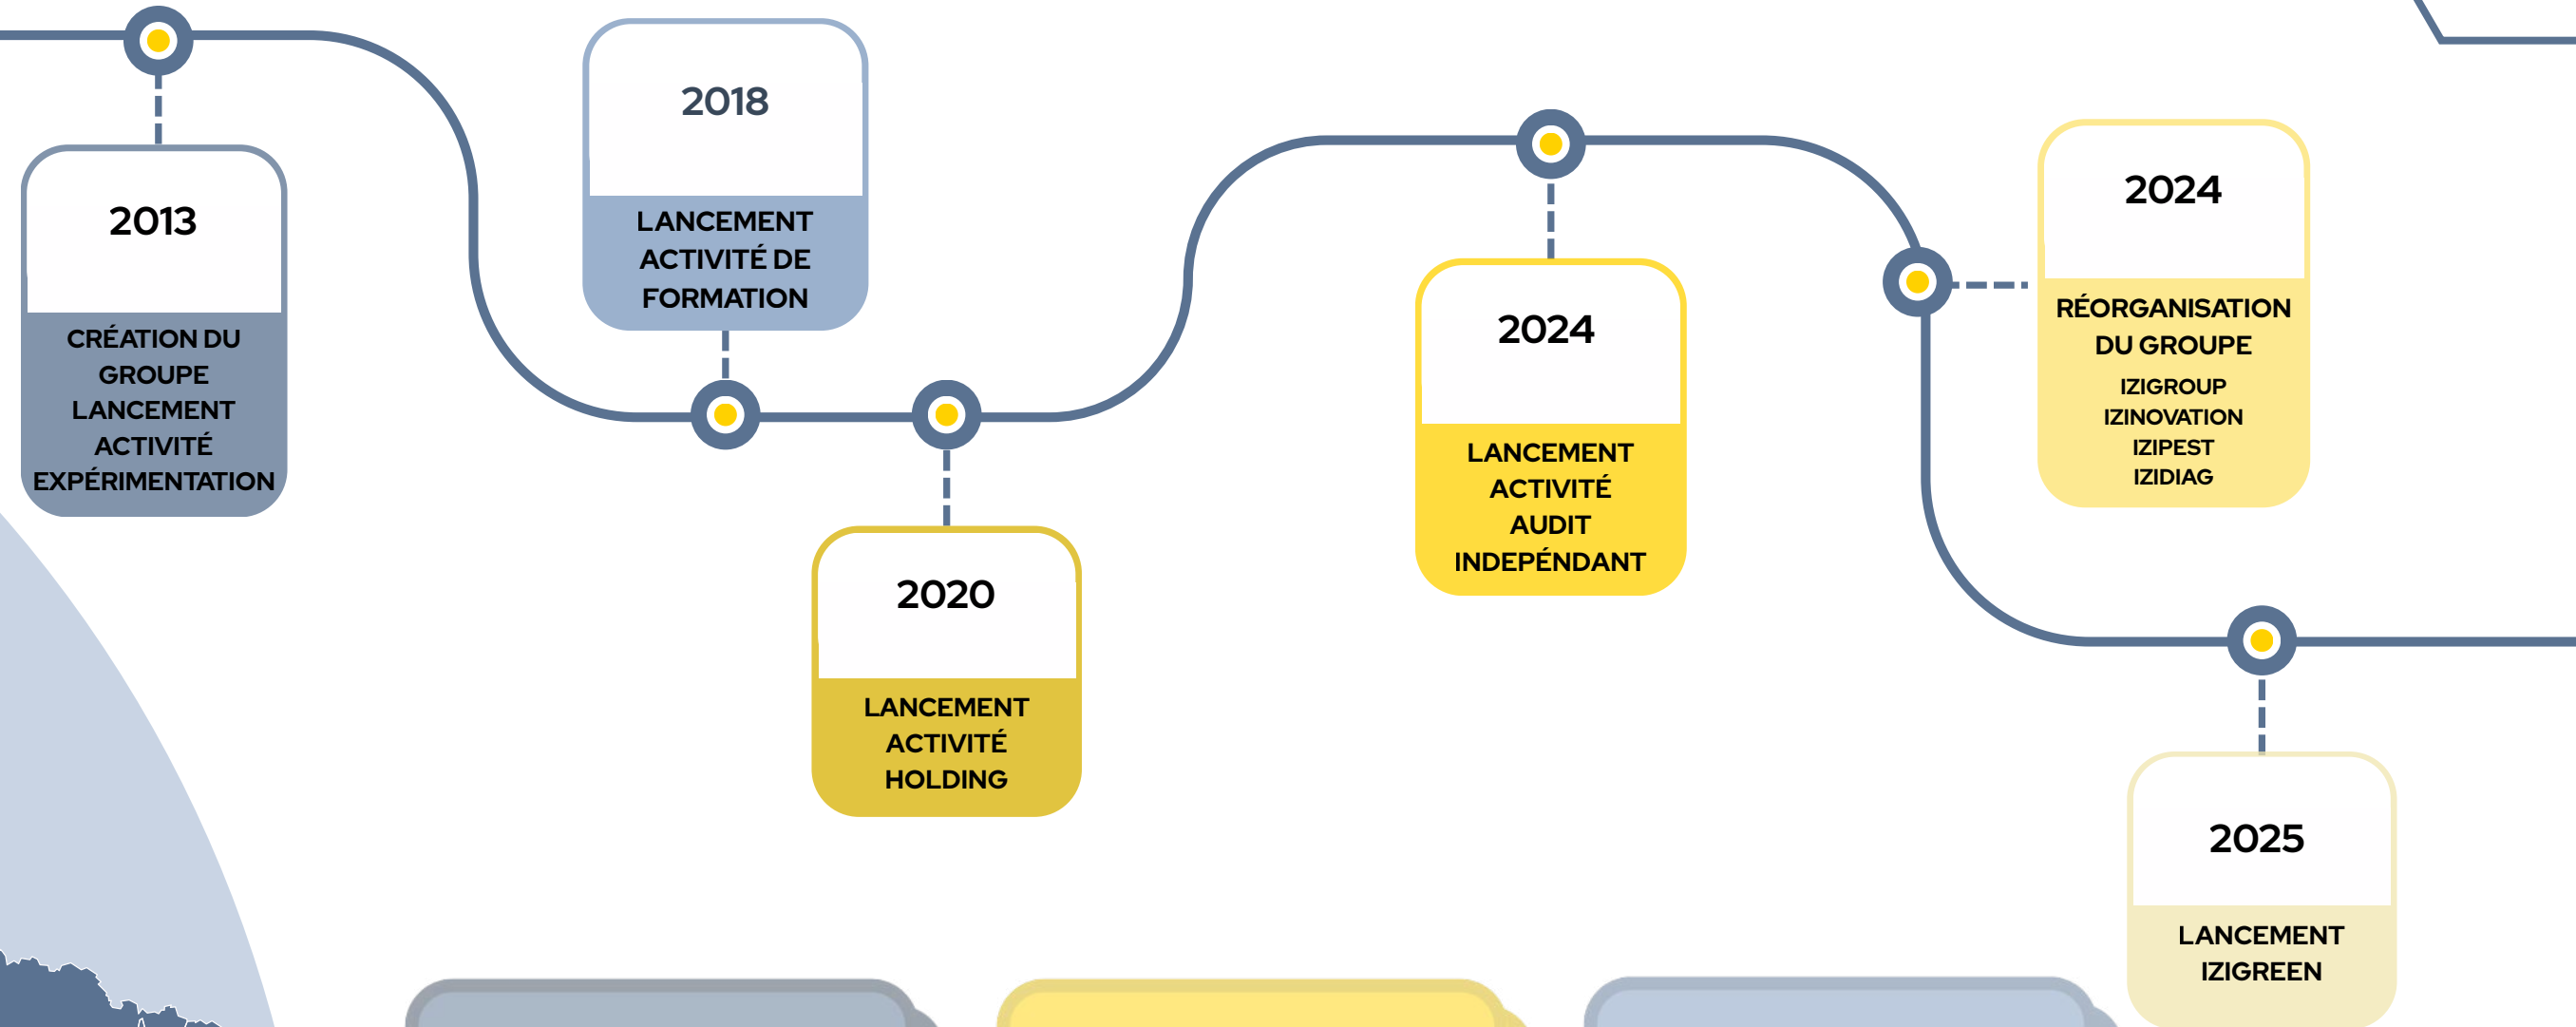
2013

CRÉATION DU GROUPE LANCEMENT ACTIVITÉ EXPÉRIMENTATION

2018

LANCEMENT ACTIVITÉ DE FORMATION

2020

LANCEMENT ACTIVITÉ HOLDING

2024

LANCEMENT ACTIVITÉ AUDIT INDEPÉNDANT

2024

RÉORGANISATION DU GROUPE

IZIGROUP
IZINOVATION
IZIPEST
IZIDIAG

2025

LANCEMENT IZIGREEN